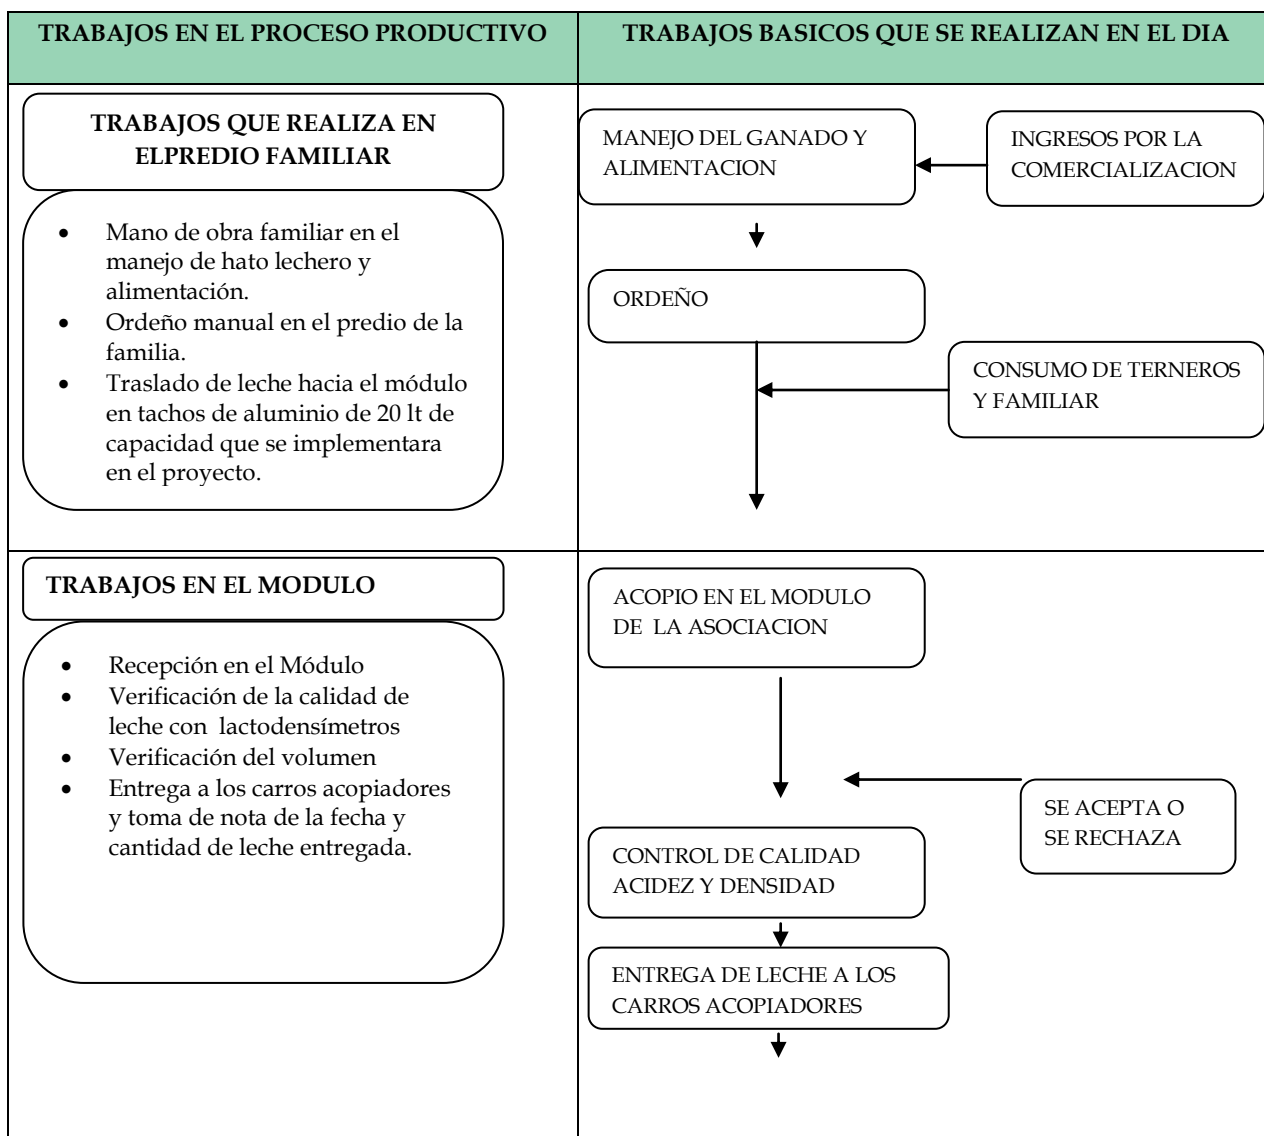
| TRABAJOS EN EL PROCESO PRODUCTIVO | TRABAJOS BASICOS QUE SE REALIZAN EN EL DIA |
|---|---|
| TRABAJOS QUE REALIZA EN ELPREDIO FAMILIAR<br>• Mano de obra familiar en el manejo de hato lechero y alimentación.<br>• Ordeño manual en el predio de la familia.<br>• Traslado de leche hacia el módulo en tachos de aluminio de 20 lt de capacidad que se implementara en el proyecto. | MANEJO DEL GANADO Y ALIMENTACION<br>INGRESOS POR LA COMERCIALIZACION<br>ORDEÑO<br>CONSUMO DE TERNEROS Y FAMILIAR |
| TRABAJOS EN EL MODULO<br>• Recepción en el Módulo<br>• Verificación de la calidad de leche con lactodensímetros<br>• Verificación del volumen<br>• Entrega a los carros acopiadores y toma de nota de la fecha y cantidad de leche entregada. | ACOPIO EN EL MODULO DE LA ASOCIACION<br>SE ACEPTA O SE RECHAZA<br>CONTROL DE CALIDAD ACIDEZ Y DENSIDAD<br>ENTREGA DE LECHE A LOS CARROS ACOPIADORES |